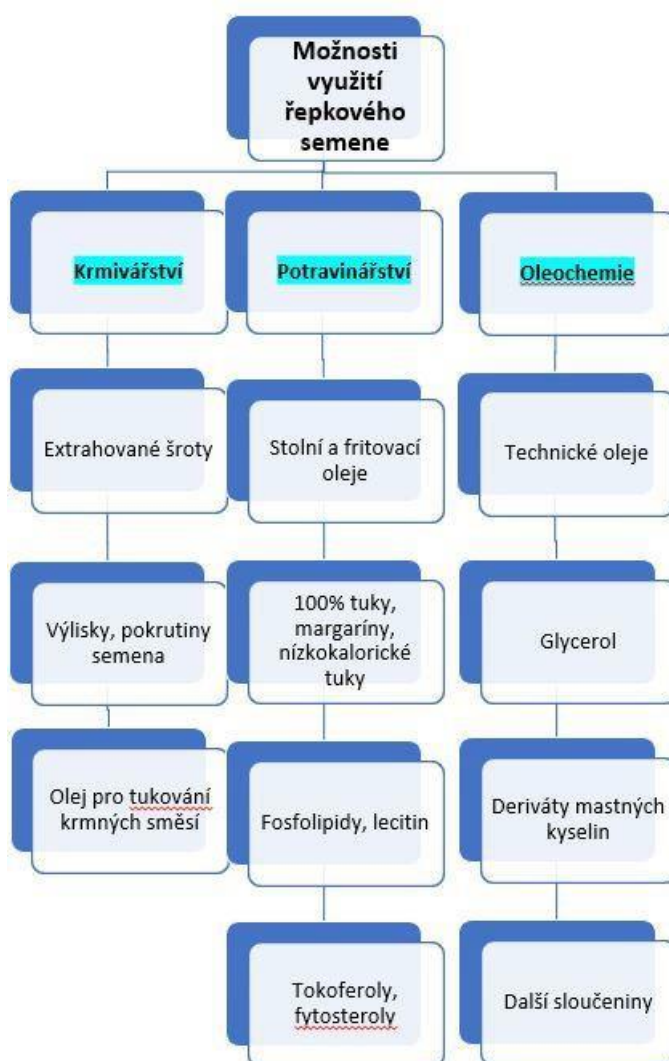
Možnosti využití řepkového semene

Krmivářství

Extrahované šroty

Výlisky, pokrutiny semena

Olej pro tukování krmných směsí

Potravinářství

Stolní a fritovací oleje

100% tuky, margaríny, nízkokalorické tuky

Fosfolipidy, lecitin

Tokoferoly, fytosteroly

Oleochemie

Technické oleje

Glycerol

Deriváty mastných kyselin

Další sloučeniny